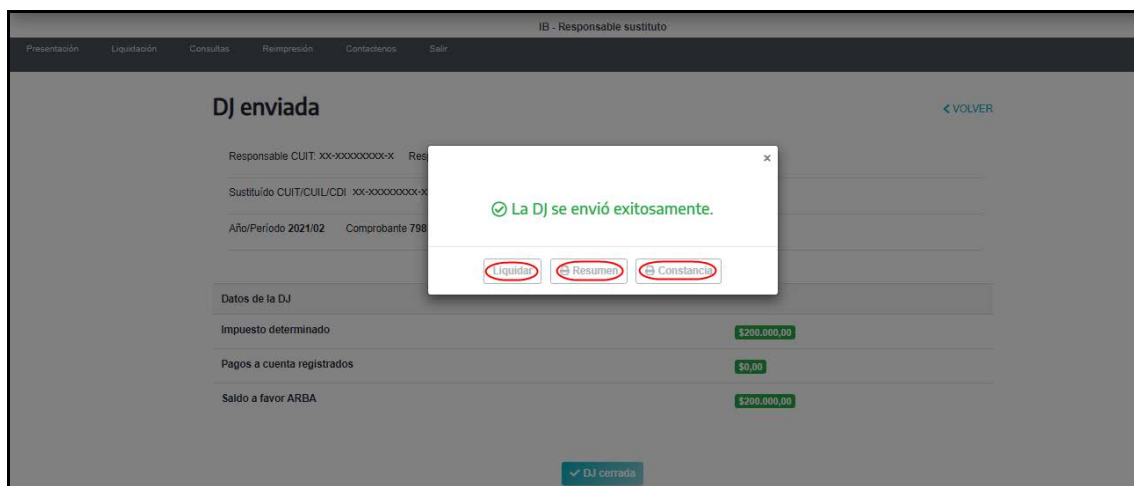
IB - Responsable sustituto

Presentación Liquidación Consultas Reimpresión Contactenos Salir

DJ enviada

< VOLVER

Responsable CUIT: XX-XXXXXXXX-X Res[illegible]

Sustituído CUIT/CUIL/CDI XX-XXXXXXXX-X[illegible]

Año/Período 2021/02 Comprobante 798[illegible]

×

La DJ se envió exitosamente.

Liquidar Resumen Constancia

Datos de la DJ

| | |
|---|---|
| Impuesto determinado | $200.000,00 |
| Pagos a cuenta registrados | $0,00 |
| Saldo a favor ARBA | $200.000,00 |

DJ cerrada